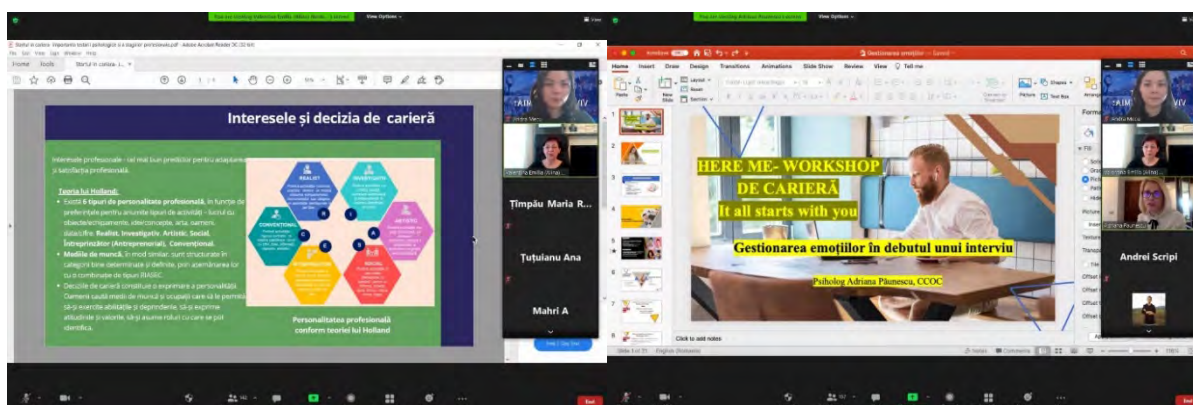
View Options

Startul în cariera: Importanța testării psihologice și a stagiilor profesionale.pdf - Adobe Acrobat Reader DC (32-bit)

File Edit View Sign Window Help

Home Tools Startul în cariera - I... ×

Interesele și decizia de carieră

Interesele profesionale - cel mai bun predictor pentru adaptarea și satisfacția profesională.

Teoria lui Holland:

• Există 6 tipuri de personalitate profesională, în funcție de preferințele pentru anumite tipuri de activități - lucrul cu obiecte/instrumente, idei/concepte, arta, oameni, date/cifre: Realist, Investigativ, Artistic, Social, Întreprinzător (Antreprenorial), Convențional.

• Mediile de muncă, în mod similar, sunt structurate în categorii bine determinate și definite, prin apartenența lor cu o combinație de tipuri RIASEC.

• Deciziile de carieră constituie o exprimare a personalității. Oamenii caută medii de muncă și ocupații care să le permită să-și exercite abilitățile și deprinderile, să-și exprime atitudinile și valorile, să-și asume roluri cu care se pot identifica.

REALIST
INVESTIGATIV
ARTISTIC
SOCIAL
ÎNTREPRINZĂTOR
CONVENȚIONAL
R I A S E C

Personalitatea profesională conform teoriei lui Holland

Țîmpău Maria R...

Țuțuianu Ana

Mahri A

View Options

Gestionarea emoțiilor — Saved

Home Insert Draw Design Transitions Animations Slide Show Review View Tell me

HERE ME- WORKSHOP DE CARIERĂ
It all starts with you

Gestionarea emoțiilor în debutul unui interviu

Psiholog Adriana Păunescu, CCOC

Click to add notes

Andrei Scripi

End